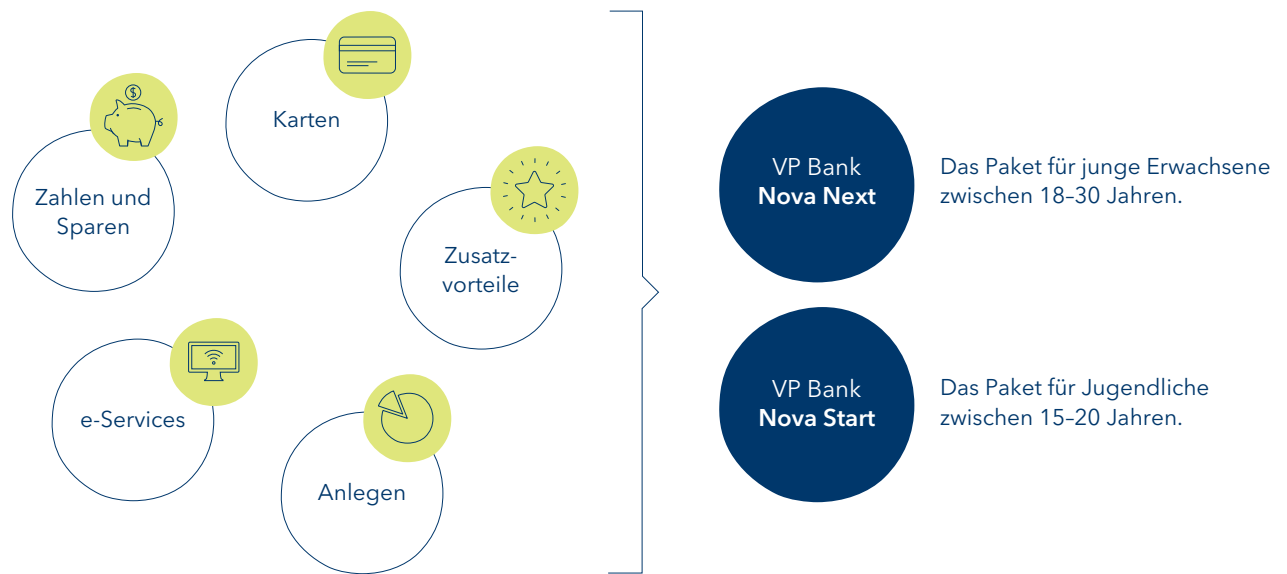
Karten

Zahlen und Sparen

Zusatzvorteile

e-Services

Anlegen

VP Bank
**Nova Next**

Das Paket für junge Erwachsene zwischen 18–30 Jahren.

VP Bank
**Nova Start**

Das Paket für Jugendliche zwischen 15–20 Jahren.